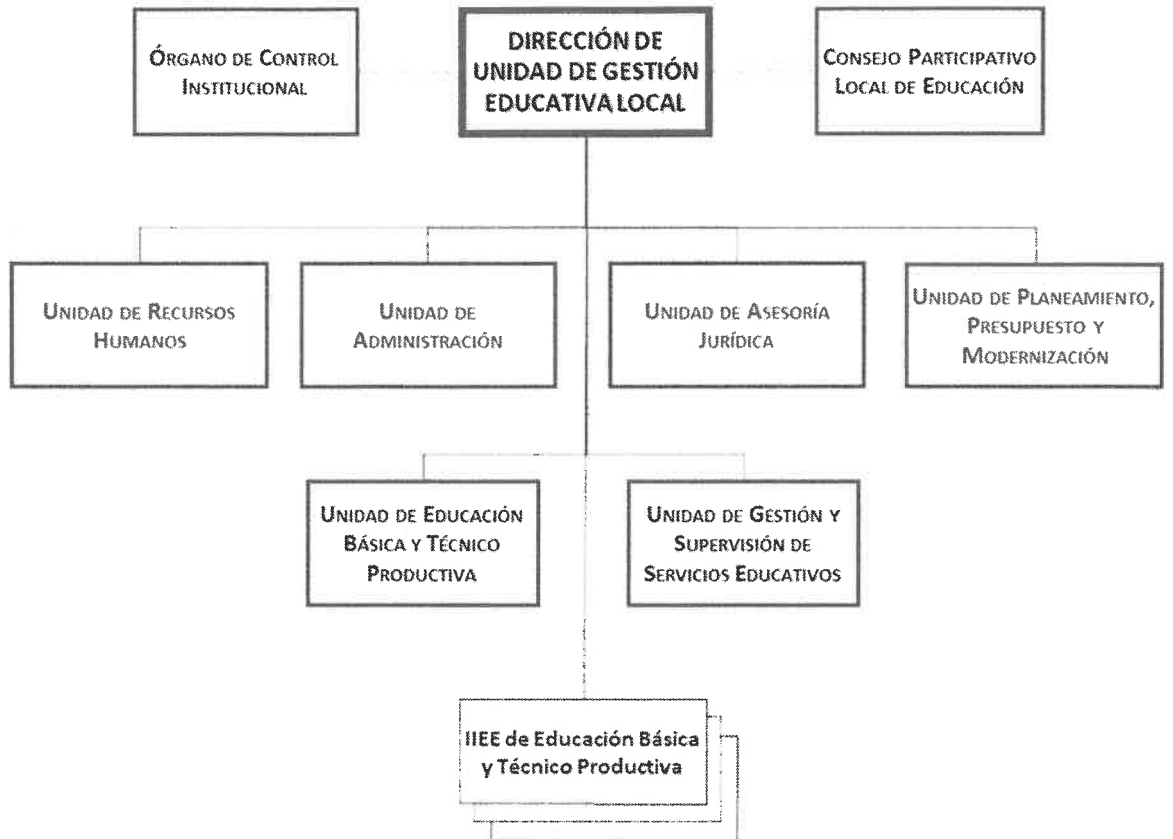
Órgano de Control Institucional

DIRECCIÓN DE UNIDAD DE GESTIÓN EDUCATIVA LOCAL

Consejo Participativo Local de Educación

Unidad de Recursos Humanos

Unidad de Administración

Unidad de Asesoría Jurídica

Unidad de Planeamiento, Presupuesto y Modernización

Unidad de Educación Básica y Técnico Productiva

Unidad de Gestión y Supervisión de Servicios Educativos

IIEE de Educación Básica y Técnico Productiva